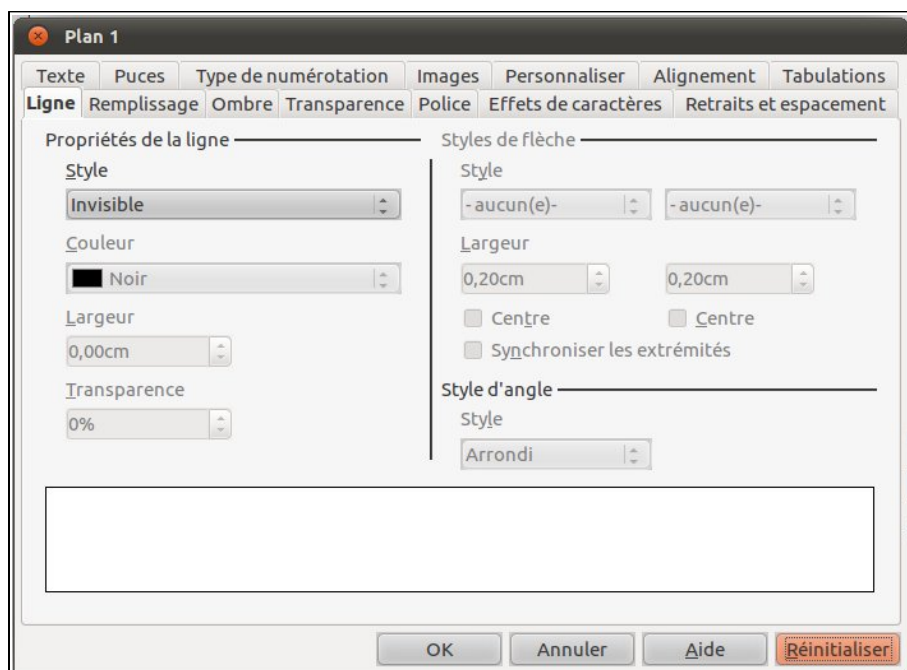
Plan 1

Texte | Puces | Type de numérotation | Images | Personnaliser | Alignement | Tabulations

Ligne | Remplissage | Ombre | Transparence | Police | Effets de caractères | Retraits et espacement

Propriétés de la ligne

Style

Invisible

Couleur

Noir

Largeur

0,00cm

Transparence

0%

Styles de flèche

Style

- aucun(e)-

- aucun(e)-

Largeur

0,20cm

0,20cm

Centre

Centre

Synchroniser les extrémités

Style d'angle

Style

Arrondi

OK

Annuler

Aide

Réinitialiser